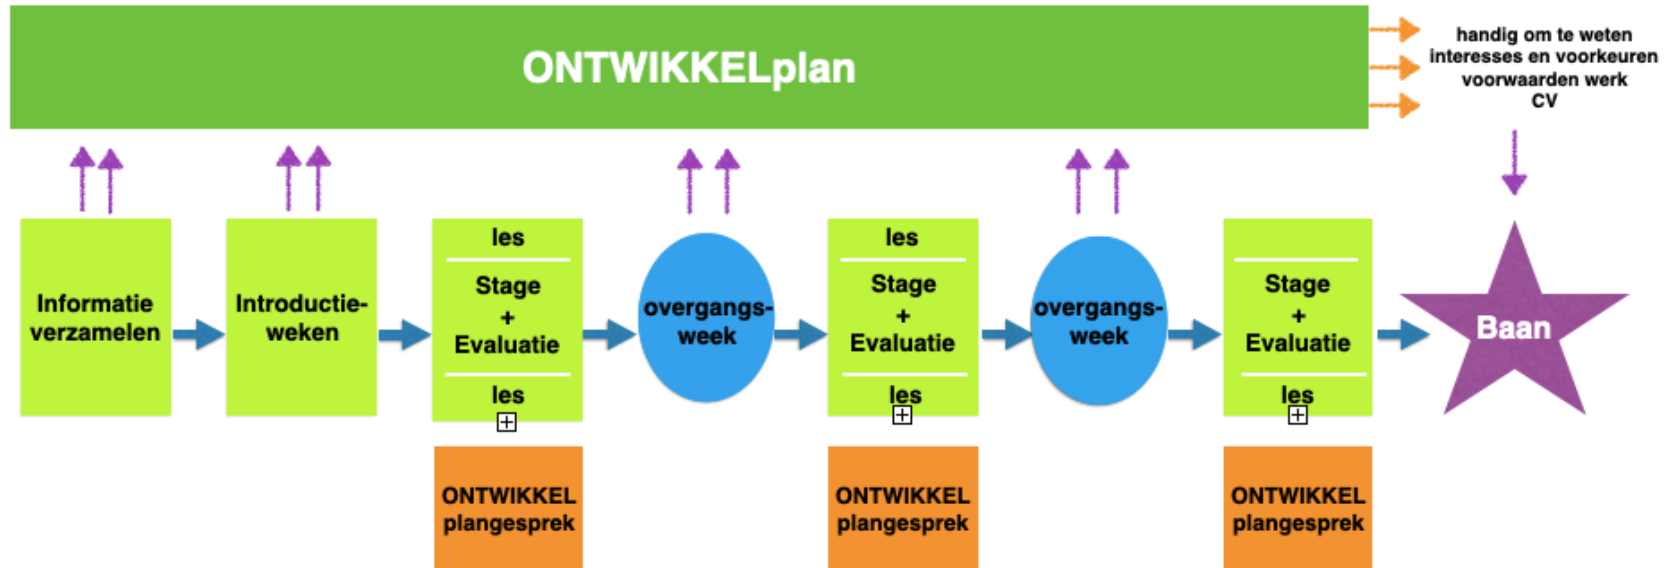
ONTWIKKELplan

handig om te weten
interesses en voorkeuren
voorwaarden werk
CV

Informatie verzamelen

Introductieweken

les

Stage
+
Evaluatie

les

ONTWIKKEL plangesprek

overgangsweek

les

Stage
+
Evaluatie

les

ONTWIKKEL plangesprek

overgangsweek

Stage
+
Evaluatie

les

ONTWIKKEL plangesprek

Baan